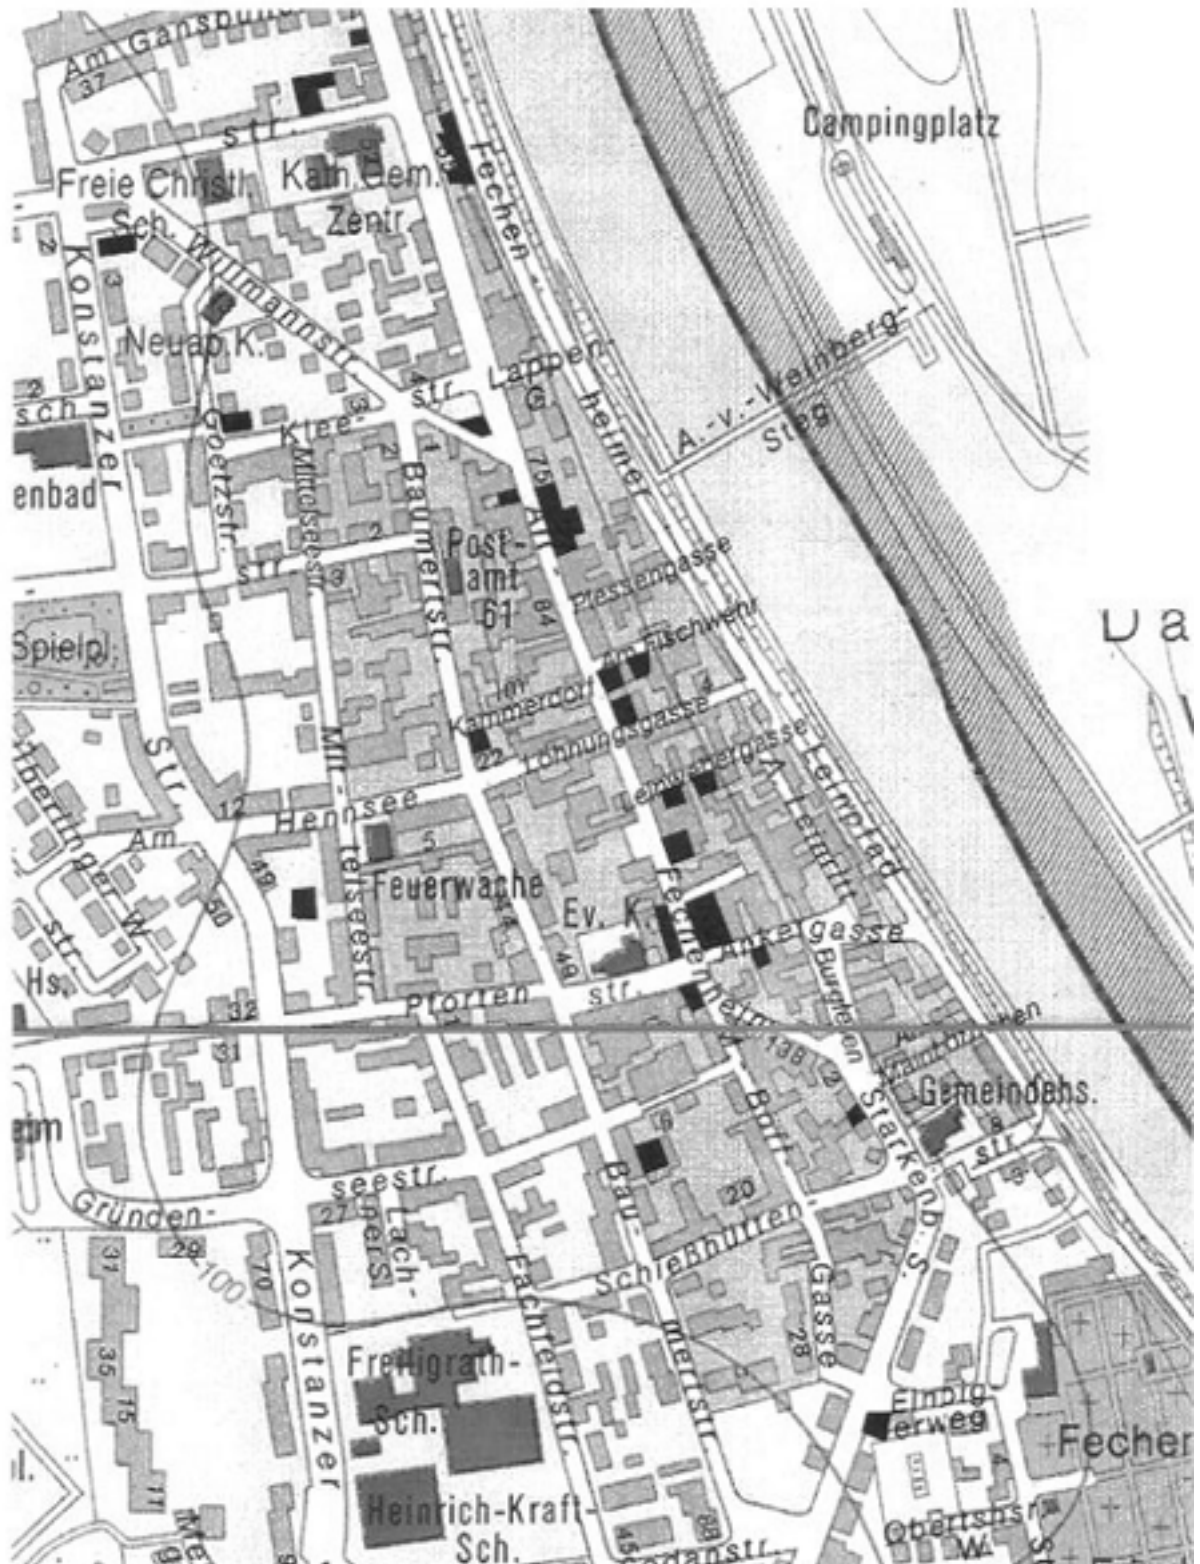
Am Gansbund
37
str.
Freie Christl. Sch.
Kath. Gem. Zentr.
Campingplatz
Fechen
2
Konstanzer
Willmannstr.
Neuap. K.
Lappen-str.
G.
heimer
A.-v.-Weinberg-Steg
sch
enbad
Goetzstr.
Klee-
Mittelseestr.
Baumertstr.
Post-amt 61
Alt
75
Plessengasse
Am Fischweiher
Da
Spielpl.
str.
Im Kammerdorf
Löhnungsgasse
Leinwebergasse
Leinpfad
22
Hennsee
12
Am
Mit-telseestr.
Feuerwache
Ev. K.
Fechenheim
Ankergasse
Burgleben
49
Hs.
Pforten str.
32
31
138
Gemeindehs.
Starkenb. S.
Borl
eim
seestr.
Grunden-
27
Lach-ner S.
Bau-
20
Schießhütten
Gasse
28
29
100
70
Konstanzer
Fachfeldstr.
mertstr.
Freiligrath-Sch.
Einpig-erweg
Fecher
35
15
11
Heinrich-Kraft-Sch.
Obertshsr. W.
Sedanstr.